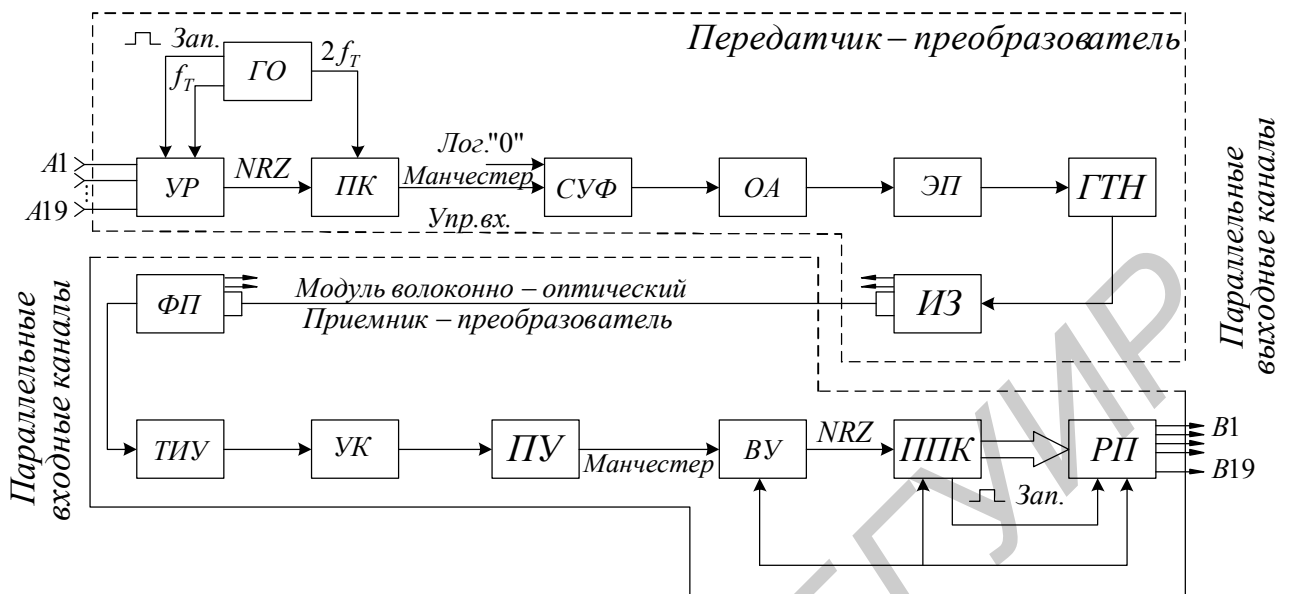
Передатчик – преобразователь

Зап.

ГО

$2f_T$

$f_T$

$A1$

$A19$

УР

NRZ

ПК

Лог."0"

Манчестер

СУФ

ОА

ЭП

ГТН

Упр.вх.

Параллельные выходные каналы

Параллельные входные каналы

ФП

Модуль волоконно – оптический

Приемник – преобразователь

ИЗ

ТИУ

УК

ПУ

Манчестер

ВУ

NRZ

ППК

РП

Зап.

$B1$

$B19$